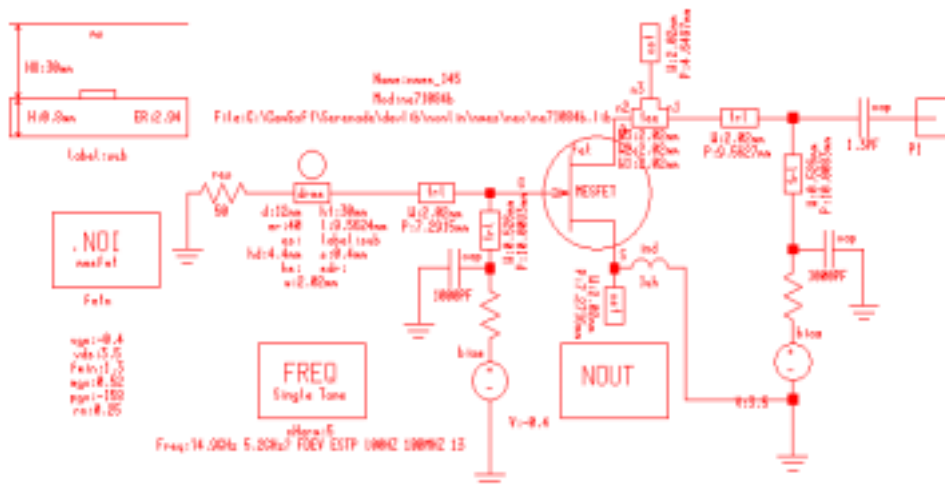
ms
H0:30mm
H:0.8mm
ER:2.94
label:sub

Name:nmes_345
Model:ne71084b
File:E:\GenSoFT\Serenade\devlib\nonlin\nmes\mes\ne71084b.lib

cs1
W:2.02mm
P:4.5467mm
s3
s2
s1
tee
s3
W1:2.02mm
W2:2.02mm
W3:2.02mm
tr1
W:2.02mm
P:9.5627mm
cap
1.5PF
P1

res
50
drmx
d:12mm
mr:40
sx:
hd:4.4mm
hs:
w:2.02mm
h1:30mm
l:9.5624mm
label:sub
s:0.4mm
sdr:
tr1
W:2.02mm
P:7.2315mm
Fet
MESFET
tr1
cap
1000PF
bias
V:-0.4
NOUT
ind
1nh
tr1
W:2.02mm
P:2.2278mm
V:3.5
cap
1000PF
bias

.NOI
mesfet
Fet
vgs:-0.4
vds:3.5
fmin:1.3
mag:0.52
mgan:-159
rn:0.25

FREQ
Single Tone
nHarm:5
Freq:14.0GHz 5.2GHz7 FDEV ESTP 100HZ 100MHZ 13